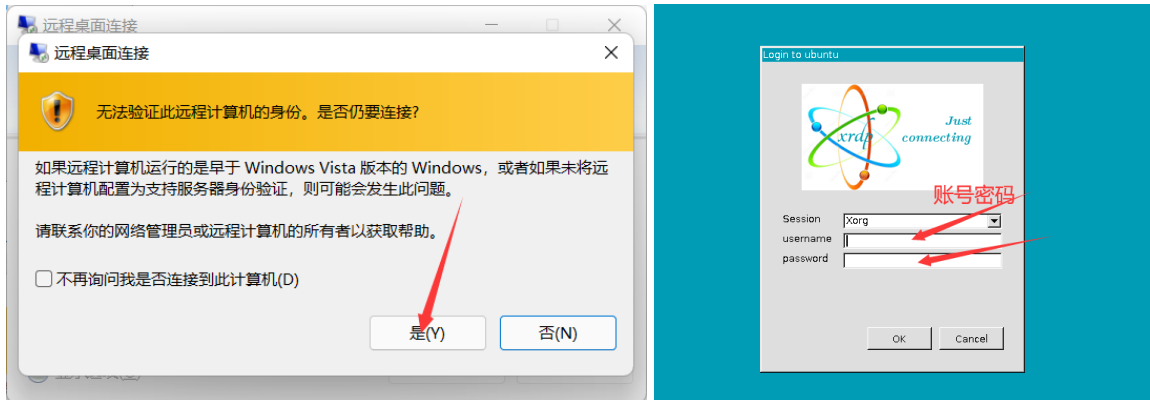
远程桌面连接

远程桌面连接

无法验证此远程计算机的身份。是否仍要连接?

如果远程计算机运行的是早于 Windows Vista 版本的 Windows，或者如果未将远程计算机配置为支持服务器身份验证，则可能会发生此问题。

请联系你的网络管理员或远程计算机的所有者以获取帮助。

不再询问我是否连接到此计算机(D)

是(Y) 否(N)

Login to ubuntu

xrdp Just connecting

账号密码

Session Xorg
username
password

OK Cancel